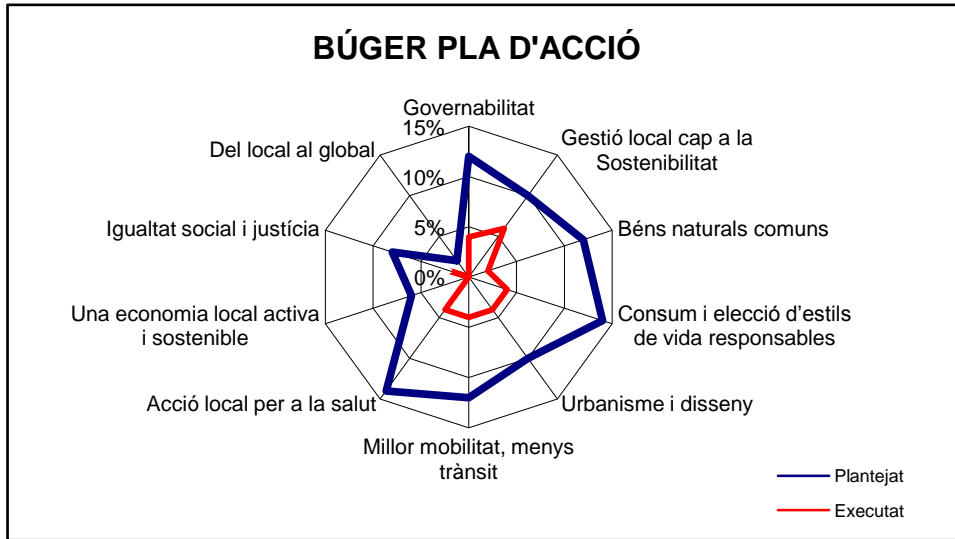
BÚGER PLA D'ACCIÓ

Governabilitat
15%
10%
5%
0%
Gestió local cap a la Sostenibilitat
Béns naturals comuns
Consum i elecció d’estils de vida responsables
Urbanisme i disseny
Millor mobilitat, menys trànsit
Acció local per a la salut
Una economia local activa i sostenible
Igualtat social i justícia
Del local al global

Plantejat
Executat